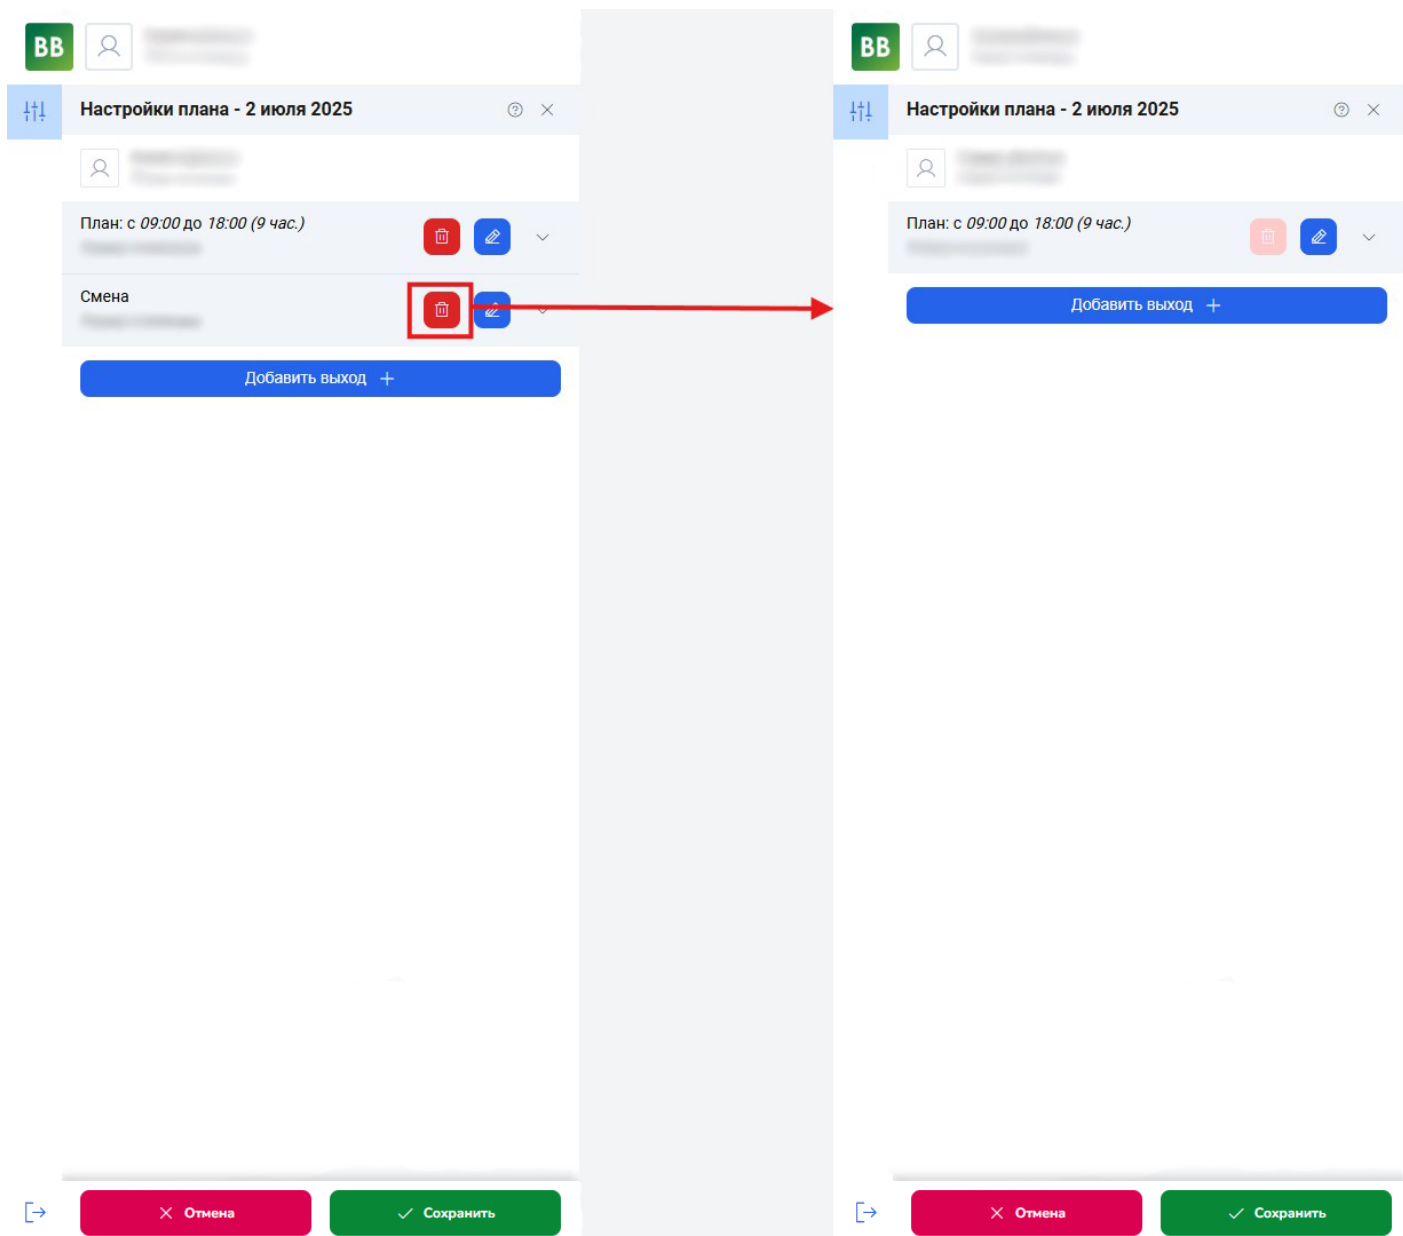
BB

Настройки плана - 2 июля 2025

План: с 09:00 до 18:00 (9 час.)
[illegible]

Смена
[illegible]

Добавить выход +

Отмена
Сохранить

BB

Настройки плана - 2 июля 2025

План: с 09:00 до 18:00 (9 час.)
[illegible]

Добавить выход +

Отмена
Сохранить